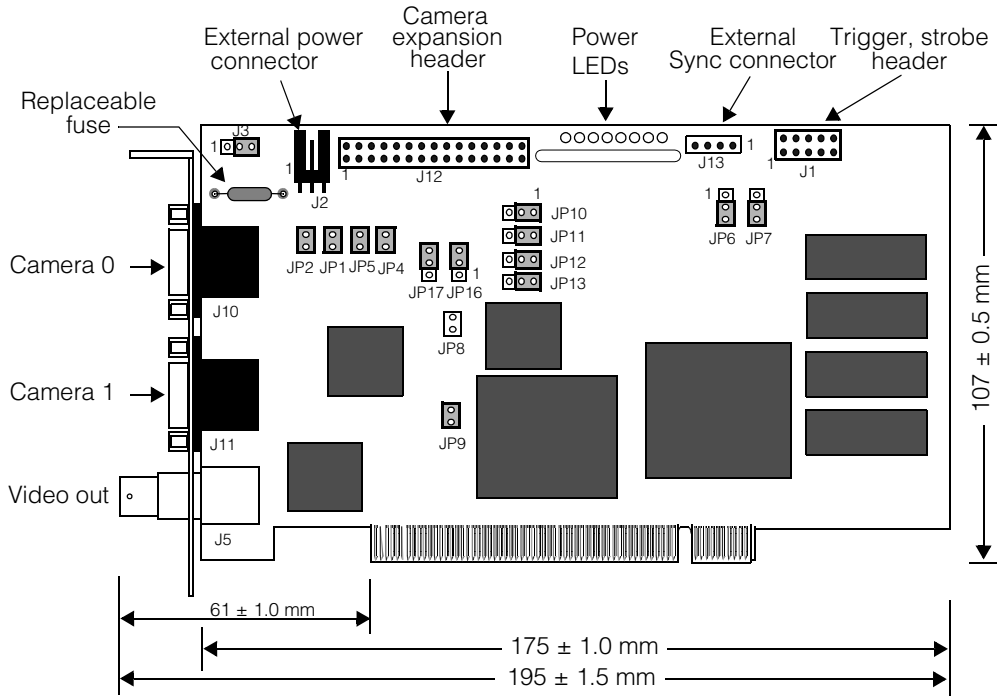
Camera expansion header

External power connector

Power LEDs

External Sync connector

Trigger, strobe header

Replaceable fuse

J3
1

1
J2

1
J12

J13
1

1
J1

1
JP10
JP11
JP12
JP13

1
JP6
JP7

JP2 JP1 JP5 JP4

JP17 JP16 1

Camera 0

J10

JP8

Camera 1

J11

JP9

Video out

J5

107 ± 0.5 mm

61 ± 1.0 mm

175 ± 1.0 mm

195 ± 1.5 mm